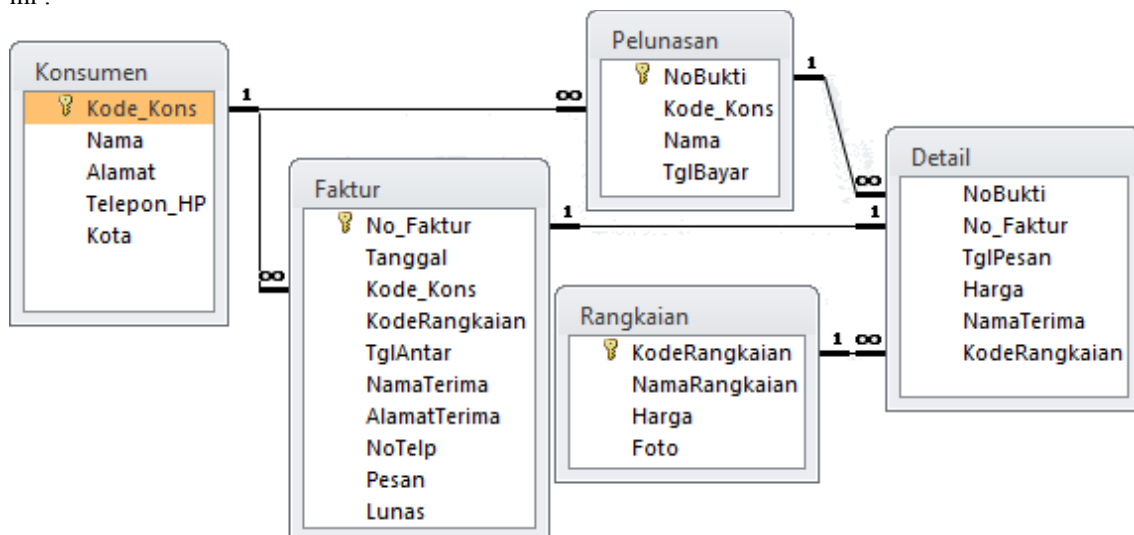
ini :

Konsumen
Kode_Kons
Nama
Alamat
Telepon_HP
Kota

1
∞

Pelunasan
NoBukti
Kode_Kons
Nama
TglBayar

1
∞

Faktur
No_Faktur
Tanggal
Kode_Kons
KodeRangkaian
TglAntar
NamaTerima
AlamatTerima
NoTelp
Pesan
Lunas

1
1

Detail
NoBukti
No_Faktur
TglPesan
Harga
NamaTerima
KodeRangkaian

Rangkaian
KodeRangkaian
NamaRangkaian
Harga
Foto

1 ∞

1
∞